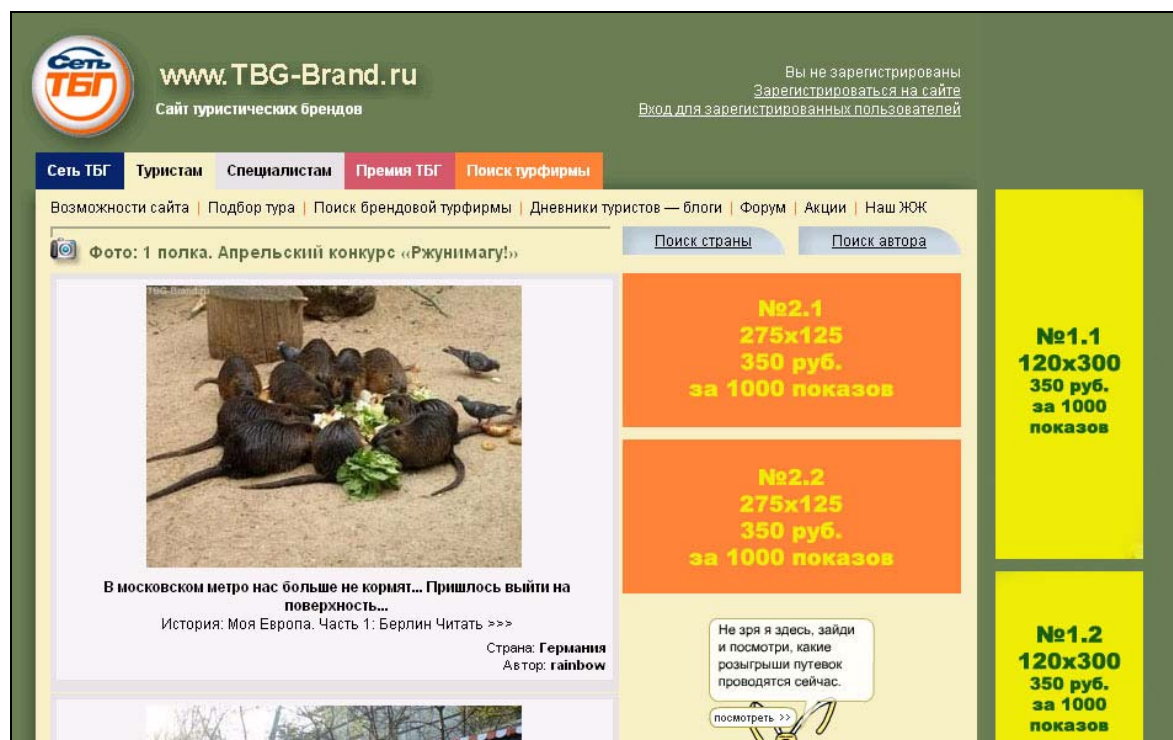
Сеть ТБГ

www.TBG-Brand.ru
Сайт туристических брендов

Вы не зарегистрированы
Зарегистрироваться на сайте
Вход для зарегистрированных пользователей

Сеть ТБГ | Туристам | Специалистам | Премия ТБГ | Поиск турфирмы

Возможности сайта | Подбор тура | Поиск брендовой турфирмы | Дневники туристов — блоги | Форум | Акции | Наш ЖЖ

Фото: 1 полка. Апрельский конкурс «Ржунимагу!»

Поиск страны | Поиск автора

TBG-Brand.ru

В московском метро нас больше не кормят... Пришлось выйти на поверхность...
История: Моя Европа. Часть 1: Берлин Читать >>>
Страна: Германия
Автор: rainbow

№2.1
275x125
350 руб.
за 1000 показов

№2.2
275x125
350 руб.
за 1000 показов

Не зря я здесь, зайди и посмотри, какие розыгрыши путевок проводятся сейчас.
посмотреть >>

№1.1
120x300
350 руб.
за 1000
показов

№1.2
120x300
350 руб.
за 1000
показов